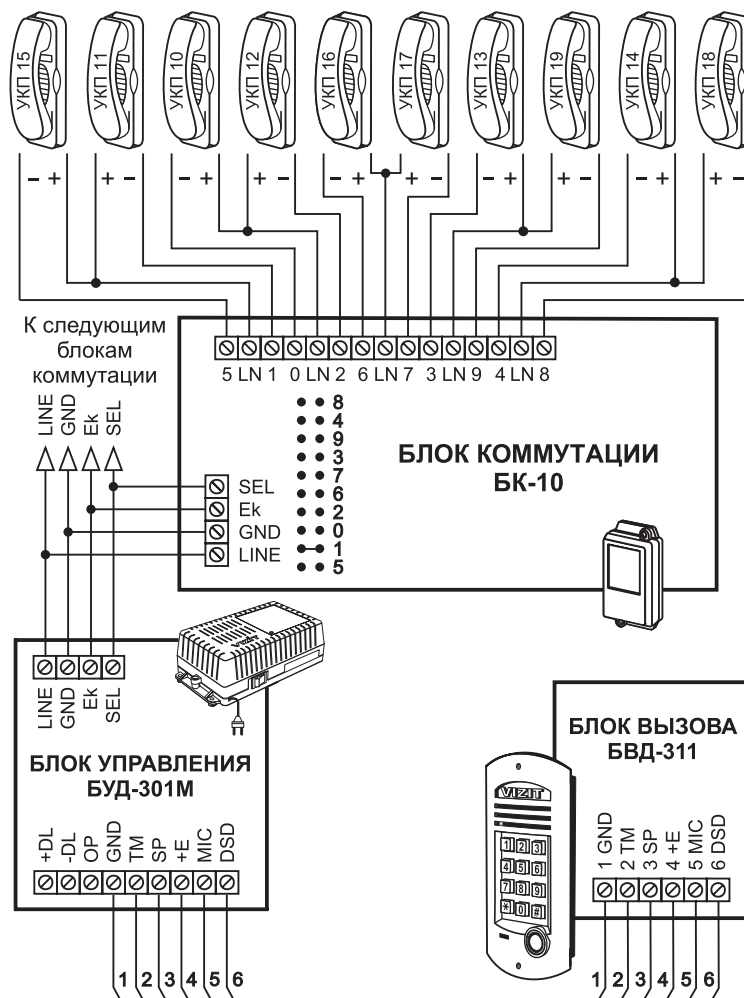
УКП 15 УКП 11 УКП 10 УКП 12 УКП 16 УКП 17 УКП 13 УКП 19 УКП 14 УКП 18

– + + – – + + – – + + – – + + – – + + –

К следующим блокам коммутации

LINE GND Ek SEL

5 LN 1 0 LN 2 6 LN 7 3 LN 9 4 LN 8

8
4
9
3
7
6
2
0
1
5

БЛОК КОММУТАЦИИ
БК-10

SEL
Ek
GND
LINE

LINE GND Ek SEL

БЛОК УПРАВЛЕНИЯ
БУД-301М

+DL -DL OP GND TM SP +E MIC DSD

1 2 3 4 5 6

БЛОК ВЫЗОВА
БВД-311

VIZIT

1 2 3
4 5 6
7 8 9
* 0 #

1 GND 2 TM 3 SP 4 +E 5 MIC 6 DSD

1 2 3 4 5 6